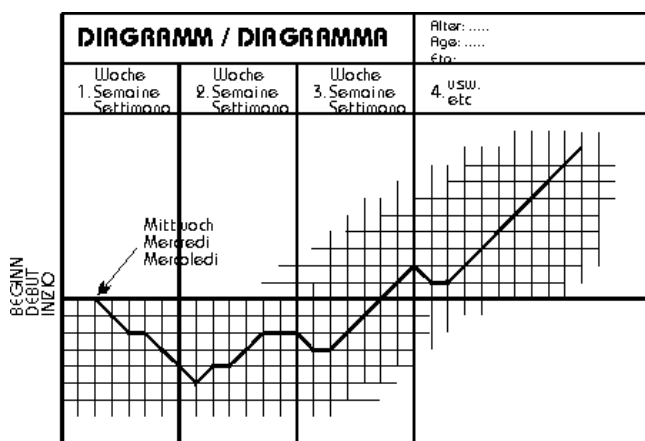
DIAGRAMM / DIAGRAMMA

Alter: .....
Age: .....
Eta:

| Woche 1. Semaine Settimana | Woche 2. Semaine Settimana | Woche 3. Semaine Settimana | 4. usw. etc |
|---|---|---|---|

Mittwoch
Mercredi
Mercoledi

BEGINN
DEBUT
INZIO